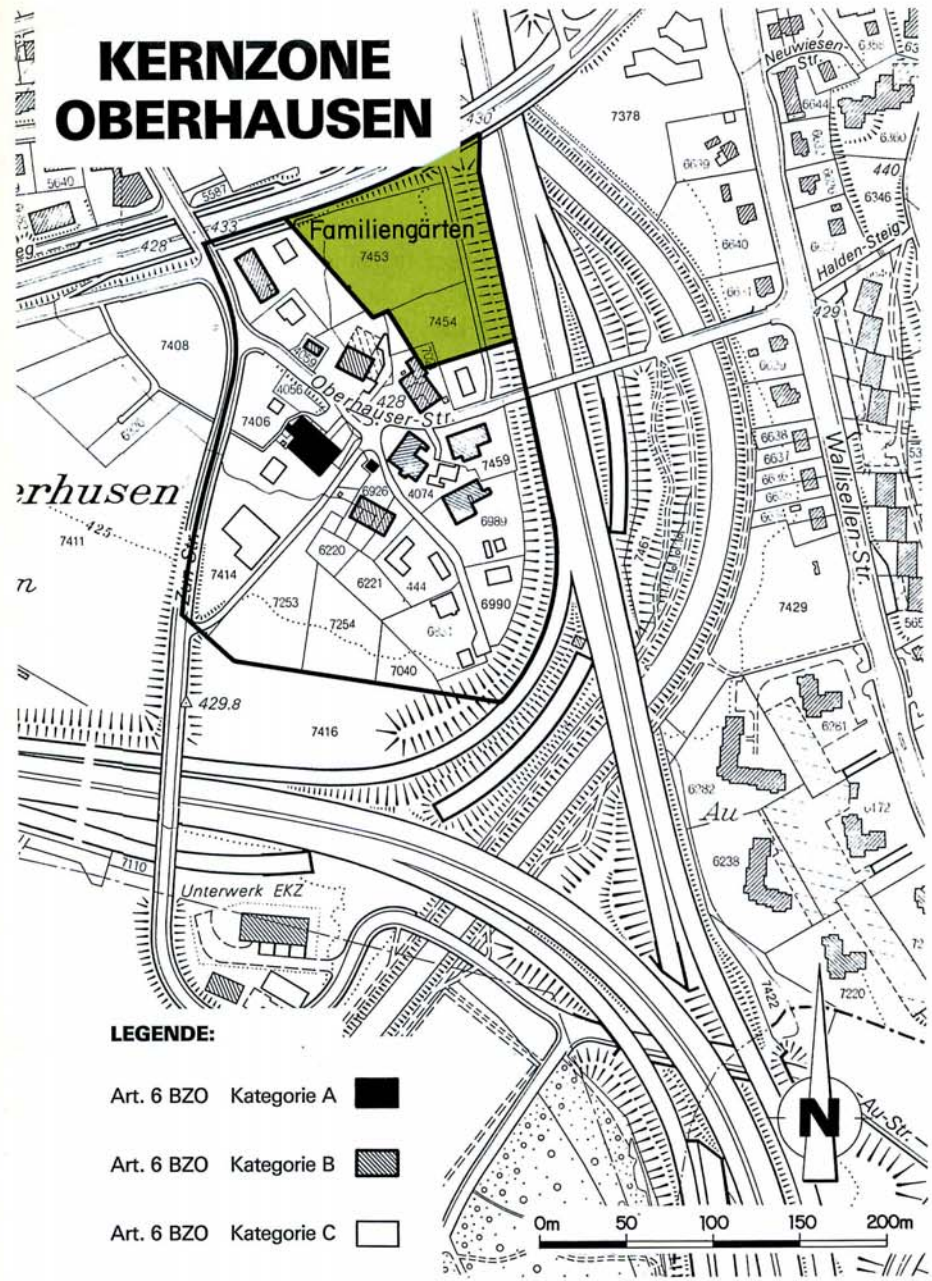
KERNZONE OBERHAUSEN

430
7378
Neuwiesen-Str.
5640
5587
433
428
Familiengärten
7453
7454
6639
6640
6641
6644
6346
440
Halden-Steig
429
7408
4056
Oberhauser-Str.
428
7406
7459
6638
6637
Wallisellen-Str.
erhusen
425
7411
6926
4074
6989
6220
6221
444
6990
7451
7414
7253
7254
7040
7429
429.8
7416
6261
6282
Au
6172
6238
7110
Unterwerk EKZ
7422
7220
Au-Str.
N

LEGENDE:
Art. 6 BZO Kategorie A
Art. 6 BZO Kategorie B
Art. 6 BZO Kategorie C

0m 50 100 150 200m